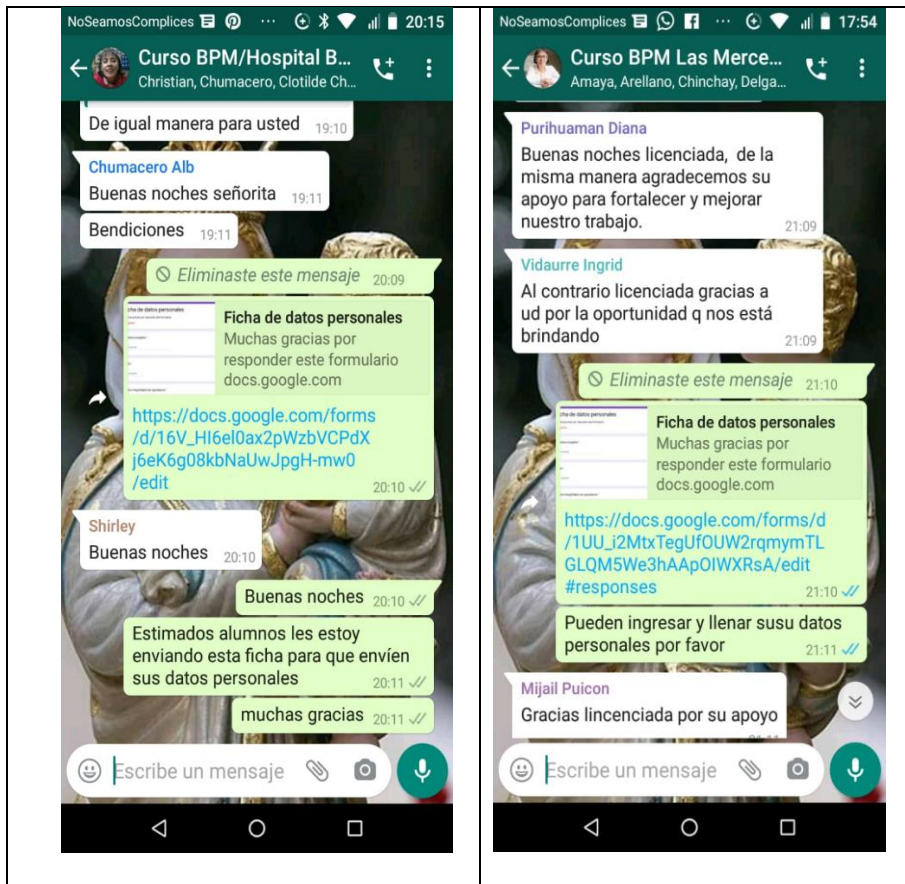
NoSeamosComplices 20:15

Curso BPM/Hospital B...
Christian, Chumacero, Clotilde Ch...

De igual manera para usted 19:10

Chumacero Alb
Buenas noches señorita 19:11

Bendiciones 19:11

Eliminaste este mensaje 20:09

Ficha de datos personales
Muchas gracias por responder este formulario
docs.google.com

https://docs.google.com/forms/d/16V_HI6el0ax2pWzbVCPdXj6eK6g08kbNaUwJpgH-mw0/edit 20:10

Shirley
Buenas noches 20:10

Buenas noches 20:10

Estimados alumnos les estoy enviando esta ficha para que envíen sus datos personales 20:11

muchas gracias 20:11

Escribe un mensaje

NoSeamosComplices 17:54

Curso BPM Las Merce...
Amaya, Arellano, Chinchay, Delga...

Purihuaman Diana
Buenas noches licenciada, de la misma manera agradecemos su apoyo para fortalecer y mejorar nuestro trabajo. 21:09

Vidaurre Ingrid
Al contrario licenciada gracias a ud por la oportunidad q nos está brindando 21:09

Eliminaste este mensaje 21:10

Ficha de datos personales
Muchas gracias por responder este formulario
docs.google.com

https://docs.google.com/forms/d/1UU_i2MtxTegUfOUW2rqmymTLGLQM5We3hAApOIWXRsA/edit#responses 21:10

Pueden ingresar y llenar susu datos personales por favor 21:11

Mijail Puicon
Gracias lincenciada por su apoyo

Escribe un mensaje